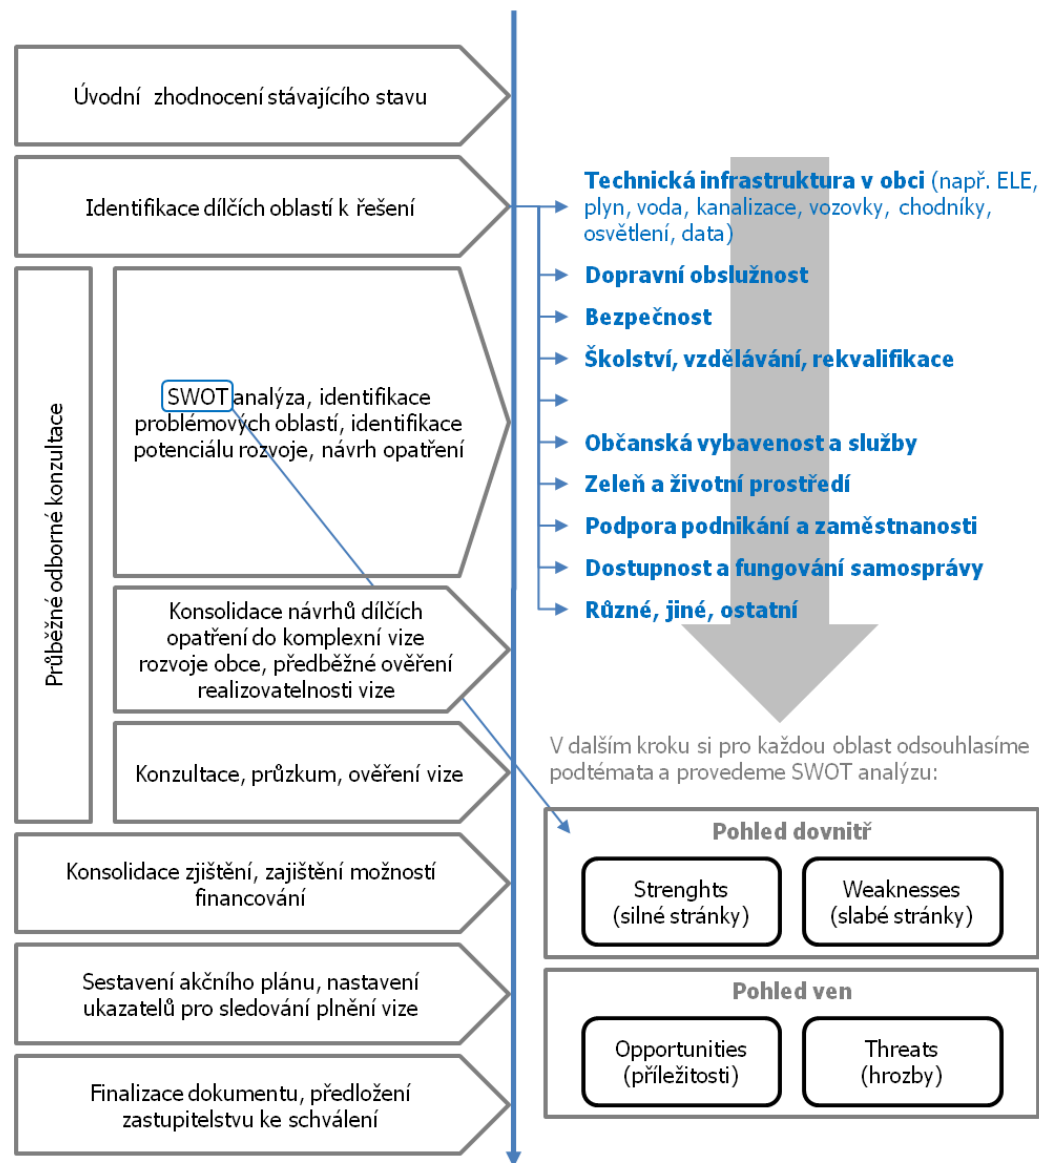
Úvodní zhodnocení stávajícího stavu

Identifikace dílčích oblastí k řešení

Technická infrastruktura v obci (např. ELE, plyn, voda, kanalizace, vozovky, chodníky, osvětlení, data)

Dopravní obslužnost

Bezpečnost

Školství, vzdělávání, rekvalifikace

Občanská vybavenost a služby

Zeleň a životní prostředí

Podpora podnikání a zaměstnanosti

Dostupnost a fungování samosprávy

Různé, jiné, ostatní

Průběžné odborné konzultace

SWOT analýza, identifikace problémových oblastí, identifikace potenciálu rozvoje, návrh opatření

Konsolidace návrhů dílčích opatření do komplexní vize rozvoje obce, předběžné ověření realizovatelnosti vize

Konzultace, průzkum, ověření vize

V dalším kroku si pro každou oblast odsouhlasíme podtémata a provedeme SWOT analýzu:

Pohled dovnitř

Strenghts (silné stránky)

Weaknesses (slabé stránky)

Konsolidace zjištění, zajištění možností financování

Sestavení akčního plánu, nastavení ukazatelů pro sledování plnění vize

Pohled ven

Opportunities (příležitosti)

Threats (hrozby)

Finalizace dokumentu, předložení zastupitelstvu ke schválení